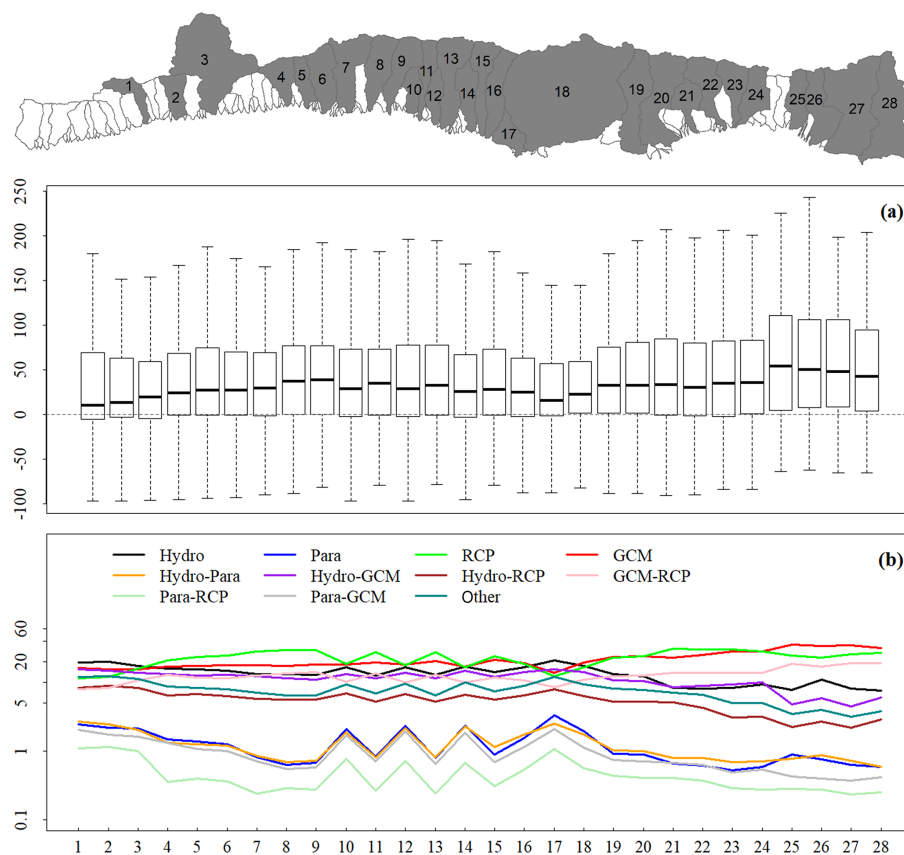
1 2 3 4 5 6 7 8 9 10 11 12 13 14 15 16 17 18 19 20 21 22 23 24 25 26 27 28

(a)

250
200
150
100
50
0
-50
-100

(b)

Hydro
Para
RCP
GCM
Hydro-Para
Hydro-GCM
Hydro-RCP
GCM-RCP
Para-RCP
Para-GCM
Other

60
20
5
1
0.1

1 2 3 4 5 6 7 8 9 10 11 12 13 14 15 16 17 18 19 20 21 22 23 24 25 26 27 28